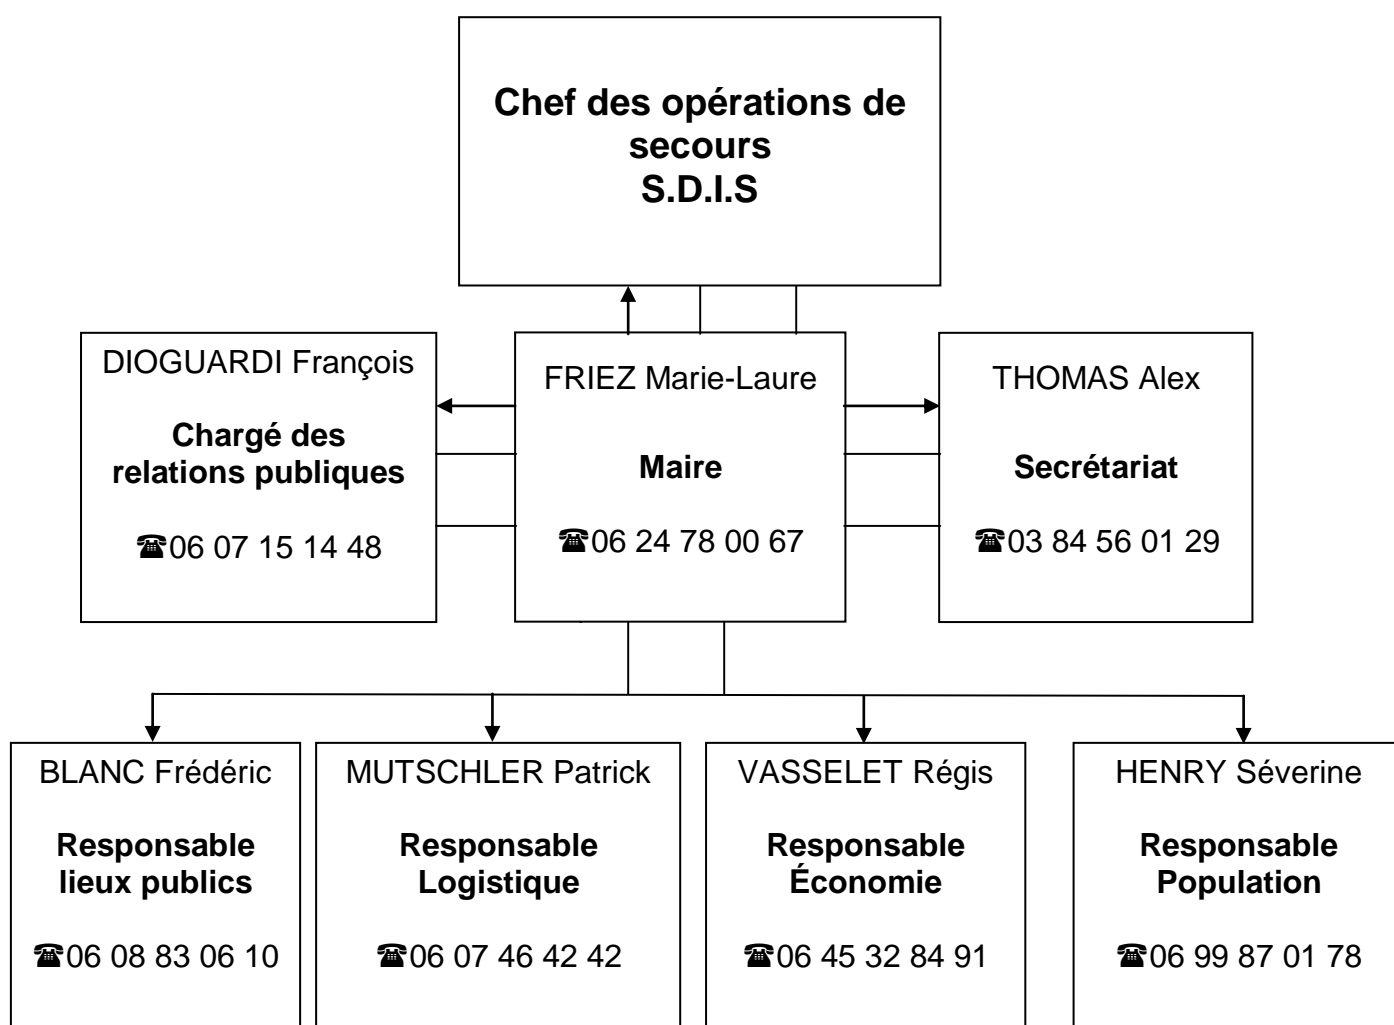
Chef des opérations de secours
S.D.I.S

DIOGUARDI François

Chargé des relations publiques

☎06 07 15 14 48

FRIEZ Marie-Laure

Maire

☎06 24 78 00 67

THOMAS Alex

Secrétariat

☎03 84 56 01 29

BLANC Frédéric

Responsable lieux publics

☎06 08 83 06 10

MUTSCHLER Patrick

Responsable Logistique

☎06 07 46 42 42

VASSELET Régis

Responsable Économie

☎06 45 32 84 91

HENRY Séverine

Responsable Population

☎06 99 87 01 78